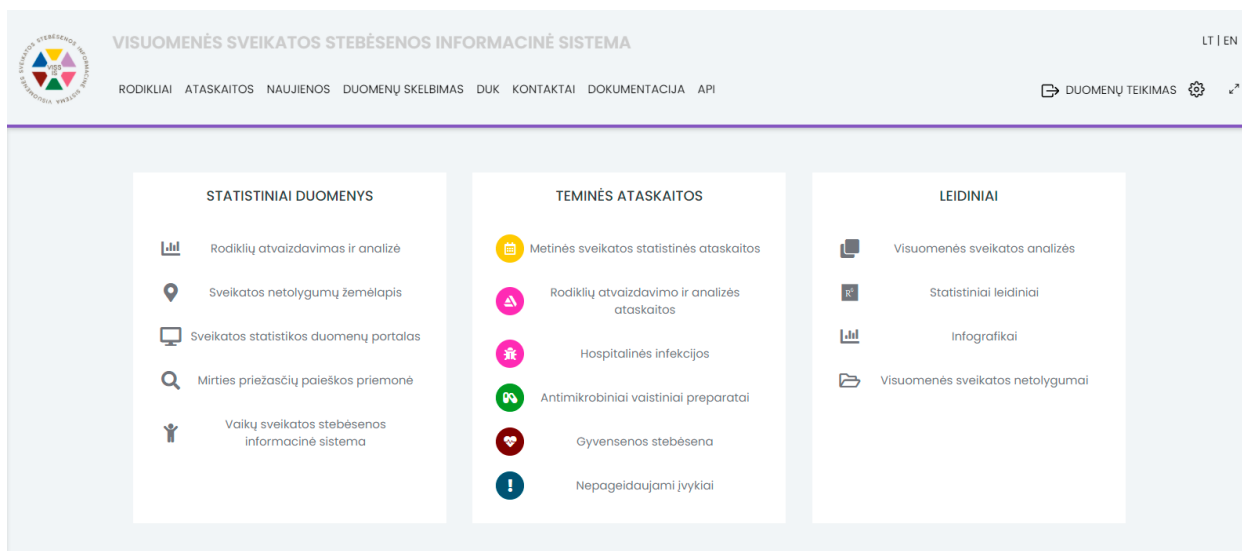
VISUOMENĖS SVEIKATOS STEBĖSENOS INFORMACINĖ SISTEMA

LT | EN

RODIKLIAI ATASKAITOS NAUJIENOS DUOMENŲ SKELBIMAS DUK KONTAKTAI DOKUMENTACIJA API

DUOMENŲ TEIKIMAS

STATISTINIAI DUOMENYS

Rodiklių atvaizdavimas ir analizė

Sveikatos netolygumų žemėlapis

Sveikatos statistikos duomenų portalas

Mirties priežasčių paieškos priemonė

Vaikų sveikatos stebėsenos informacinė sistema

TEMINĖS ATASKAITOS

Metinės sveikatos statistinės ataskaitos

Rodiklių atvaizdavimo ir analizės ataskaitos

Hospitalinės infekcijos

Antimikrobiniai vaistiniai preparatai

Gyvensenos stebėsena

Nepageidaujami įvykiai

LEIDINIAI

Visuomenės sveikatos analizės

Statistiniai leidiniai

Infografikai

Visuomenės sveikatos netolygumai